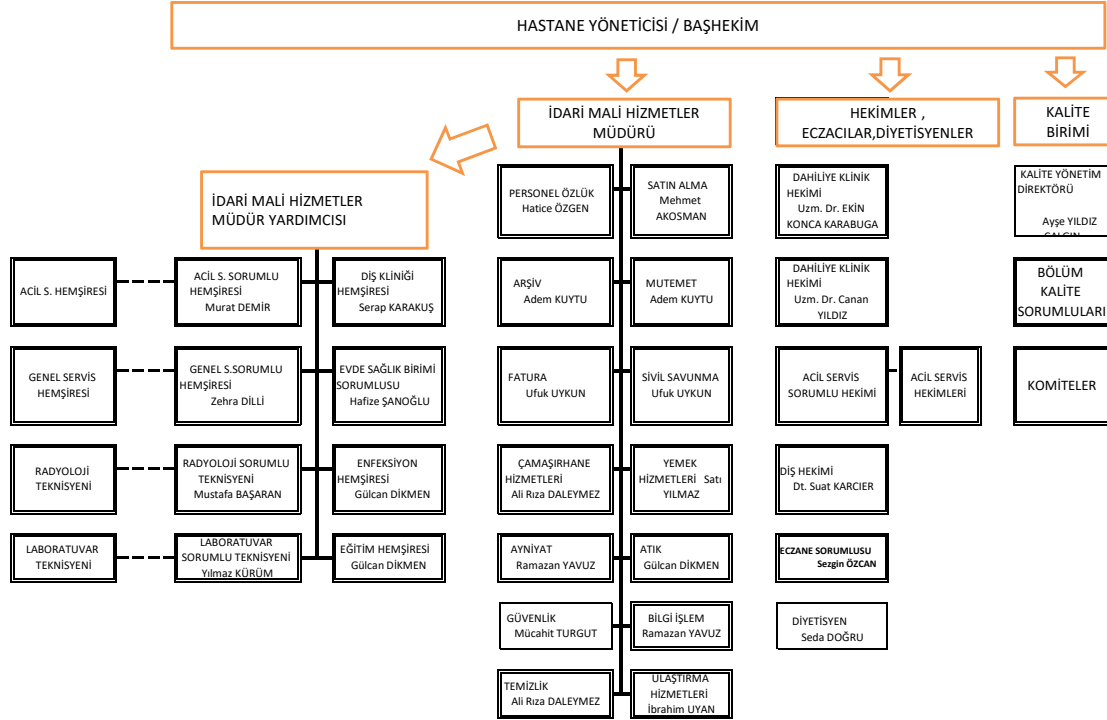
HASTANE YÖNETİCİSİ / BAŞHEKİM

İDARİ MALİ HİZMETLER MÜDÜRÜ

HEKİMLER , ECZACILAR,DİYETİSYENLER

KALİTE BİRİMİ

İDARİ MALİ HİZMETLER MÜDÜR YARDIMCISI

ACİL S. HEMŞİRESİ

ACİL S. SORUMLU HEMŞİRESİ Murat DEMİR

DİŞ KLİNİĞİ HEMŞİRESİ Serap KARAKUŞ

GENEL SERVİS HEMŞİRESİ

GENEL S.SORUMLU HEMŞİRESİ Zehra DİLLİ

EVDE SAĞLIK BİRİMİ SORUMLUSU Hafize ŞANOĞLU

RADYOLOJİ TEKNİSYENİ

RADYOLOJİ SORUMLU TEKNİSYENİ Mustafa BAŞARAN

ENFEKSİYON HEMŞİRESİ Gülcan DİKMEN

LABORATUVAR TEKNİSYENİ

LABORATUVAR SORUMLU TEKNİSYENİ Yılmaz KÜRÜM

EĞİTİM HEMŞİRESİ Gülcan DİKMEN

PERSONEL ÖZLÜK Hatice ÖZGEN

SATIN ALMA Mehmet AKOSMAN

ARŞİV Adem KUYTU

MUTEMET Adem KUYTU

FATURA Ufuk UYKUN

SİVİL SAVUNMA Ufuk UYKUN

ÇAMAŞIRHANE HİZMETLERİ Ali Rıza DALEYMEZ

YEMEK HİZMETLERİ Satı YILMAZ

AYNİYAT Ramazan YAVUZ

ATIK Gülcan DİKMEN

GÜVENLİK Mücahit TURGUT

BİLGİ İŞLEM Ramazan YAVUZ

TEMİZLİK Ali Rıza DALEYMEZ

ULAŞTIRMA HİZMETLERİ İbrahim UYAN

DAHİLİYE KLİNİK HEKİMİ Uzm. Dr. EKİN KONCA KARABUGA

DAHİLİYE KLİNİK HEKİMİ Uzm. Dr. Canan YILDIZ

ACİL SERVİS SORUMLU HEKİMİ

ACİL SERVİS HEKİMLERİ

DİŞ HEKİMİ Dt. Suat KARCIER

ECZANE SORUMLUSU Sezgin ÖZCAN

DİYETİSYEN Seda DOĞRU

KALİTE YÖNETİM DİREKTÖRÜ Ayşe YILDIZ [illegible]

BÖLÜM KALİTE SORUMLULARI

KOMİTELER